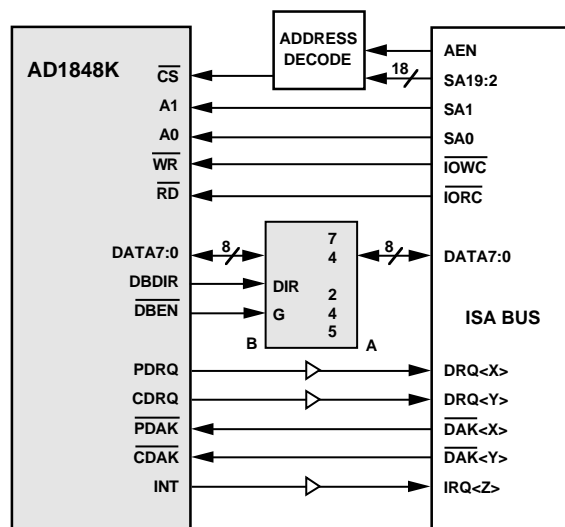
ADDRESS DECODE

AD1848K

$\overline{CS}$

A1

A0

$\overline{WR}$

$\overline{RD}$

DATA7:0

DBDIR

$\overline{DBEN}$

8

7
4

DIR

2
4
5

G

B

A

8

18

AEN

SA19:2

SA1

SA0

$\overline{IOWC}$

$\overline{IORC}$

DATA7:0

ISA BUS

PDRQ

CDRQ

$\overline{PDAK}$

$\overline{CDAK}$

INT

DRQ<X>

DRQ<Y>

$\overline{DAK}$<X>

$\overline{DAK}$<Y>

IRQ<Z>